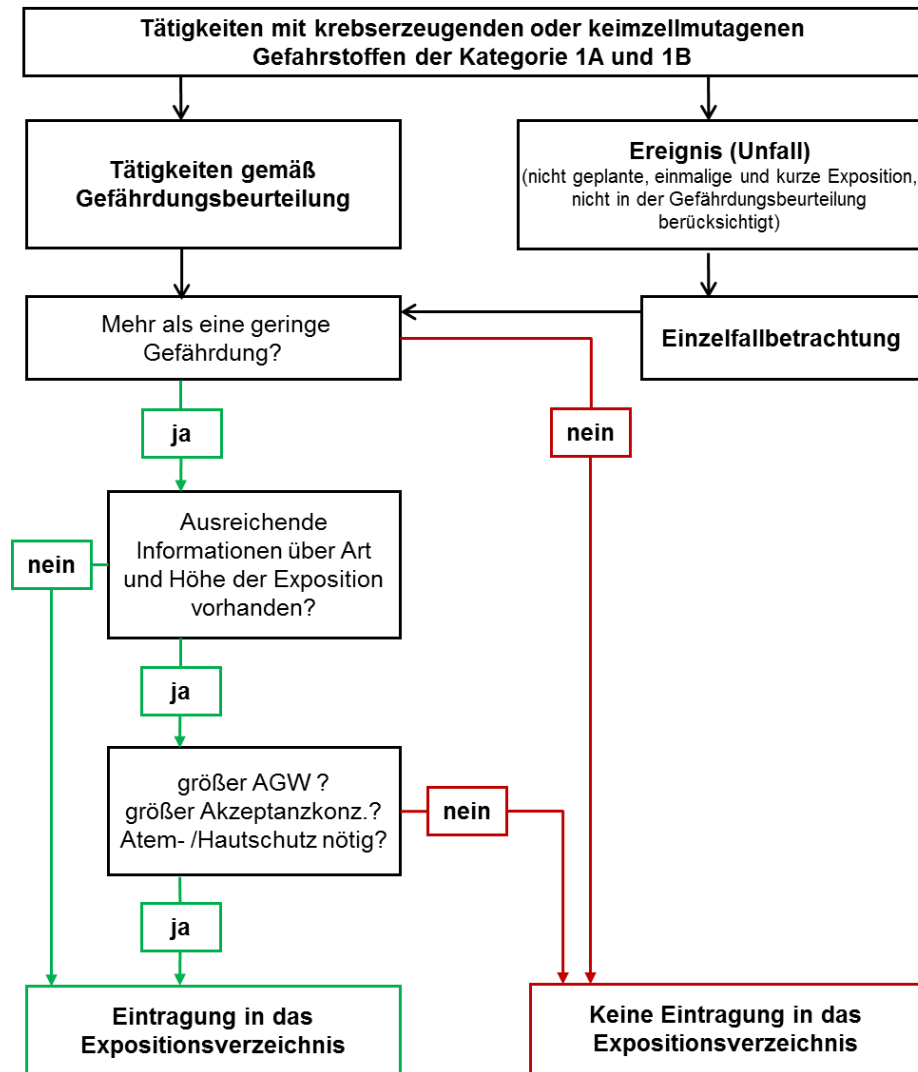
Tätigkeiten mit krebserzeugenden oder keimzellmutagenen Gefahrstoffen der Kategorie 1A und 1B

Tätigkeiten gemäß Gefährdungsbeurteilung

Ereignis (Unfall)
(nicht geplante, einmalige und kurze Exposition, nicht in der Gefährdungsbeurteilung berücksichtigt)

Mehr als eine geringe Gefährdung?

Einzelfallbetrachtung

ja

nein

Ausreichende Informationen über Art und Höhe der Exposition vorhanden?

nein

ja

größer AGW ?
größer Akzeptanzkonz.?
Atem- /Hautschutz nötig?

nein

ja

Eintragung in das Expositionsverzeichnis

Keine Eintragung in das Expositionsverzeichnis